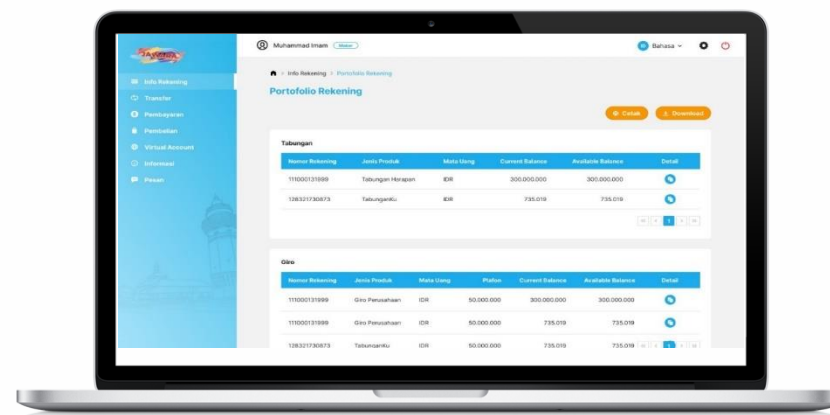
Muhammad Imam Maker

Bahasa

Info Rekening
Transfer
Pembayaran
Pembelian
Virtual Account
Informasi
Pesan

Info Rekening > Portofolio Rekening

Portofolio Rekening

Cetak Download

Tabungan

| Nomor Rekening | Jenis Produk | Mata Uang | Current Balance | Available Balance | Detail |
|---|---|---|---|---|---|
| 111000131999 | Tabungan Harapan | IDR | 300.000.000 | 300.000.000 | |
| 128321730873 | TabunganKu | IDR | 735.019 | 735.019 | |

1

Giro

| Nomor Rekening | Jenis Produk | Mata Uang | Plafon | Current Balance | Available Balance | Detail |
|---|---|---|---|---|---|---|
| 111000131999 | Giro Perusahaan | IDR | 50.000.000 | 300.000.000 | 300.000.000 | |
| 111000131999 | Giro Perusahaan | IDR | 50.000.000 | 735.019 | 735.019 | |
| 128321730873 | TabunganKu | IDR | 50.000.000 | 735.019 | 735.019 | |

1